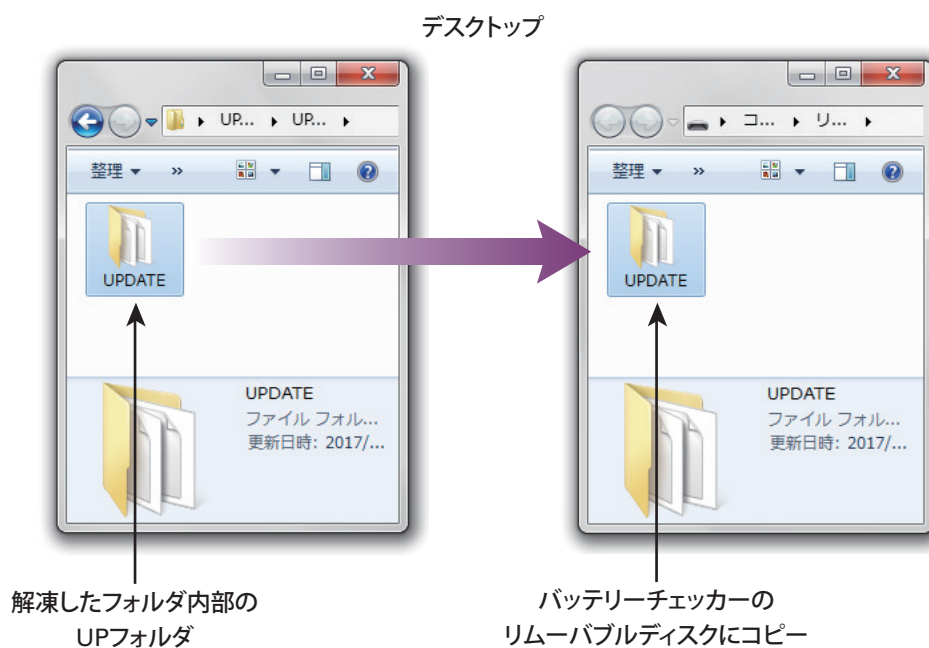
デスクトップ

UP... ▸ UP... ▸

整理 ▾ »

UPDATE

UPDATE
ファイル フォル...
更新日時: 2017/...

解凍したフォルダ内部の
UPフォルダ

コ... ▸ リ... ▸

整理 ▾ »

UPDATE

UPDATE
ファイル フォル...
更新日時: 2017/...

バッテリーチェッカーの
リムーバブルディスクにコピー